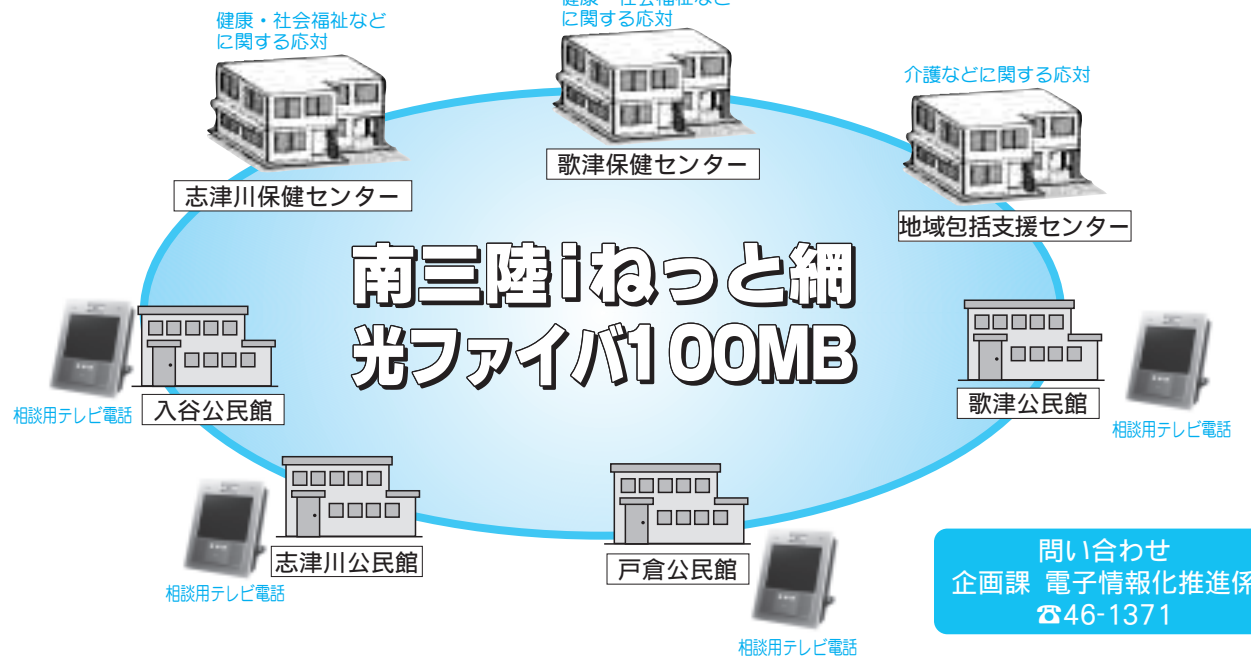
健康・社会福祉などに関する応対

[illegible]に関する応対

介護などに関する応対

志津川保健センター

歌津保健センター

地域包括支援センター

南三陸iねっと網
光ファイバ100MB

相談用テレビ電話

入谷公民館

歌津公民館

相談用テレビ電話

志津川公民館

戸倉公民館

相談用テレビ電話

相談用テレビ電話

問い合わせ
企画課 電子情報化推進係
☎46-1371